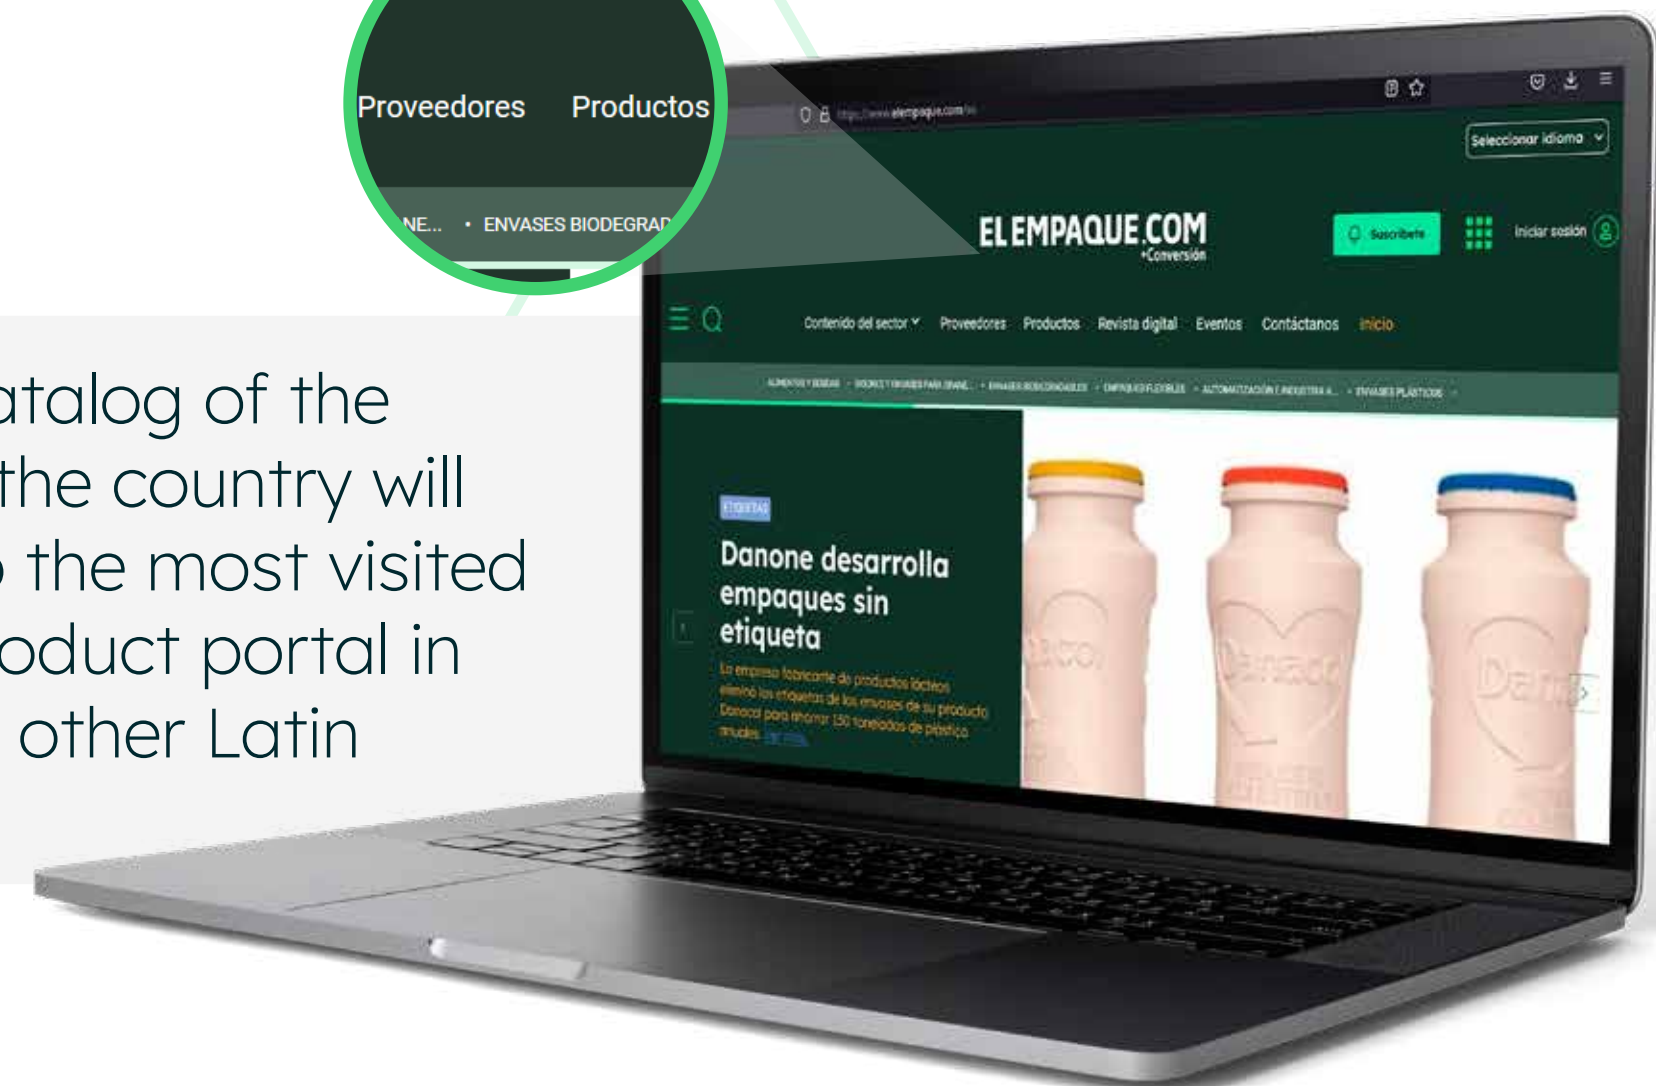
Proveedores Productos

NE... • ENVASES BIODEGRAD

atalog of the
the country will
the most visited
oduct portal in
other Latin

https://www.elempaque.com/es

Seleccionar idioma

ELEMPAQUE.COM
+Conversión

Suscríbete

Iniciar sesión

Contenido del sector Proveedores Productos Revista digital Eventos Contáctanos Inicio

ALIMENTOS Y BEBIDAS • BOLSAS Y ENVASES PARA GRANEL... • ENVASES BIODEGRADABLES • EMPAQUES FLEXIBLES • AUTOMATIZACIÓN E INDUSTRIA 4... • ENVASES PLÁSTICOS

ETIQUETAS

Danone desarrolla empaques sin etiqueta

La empresa fabricante de productos lácteos elimina las etiquetas de los envases de su producto Danonino para ahorrar 150 toneladas de plástico anuales. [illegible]

Danone